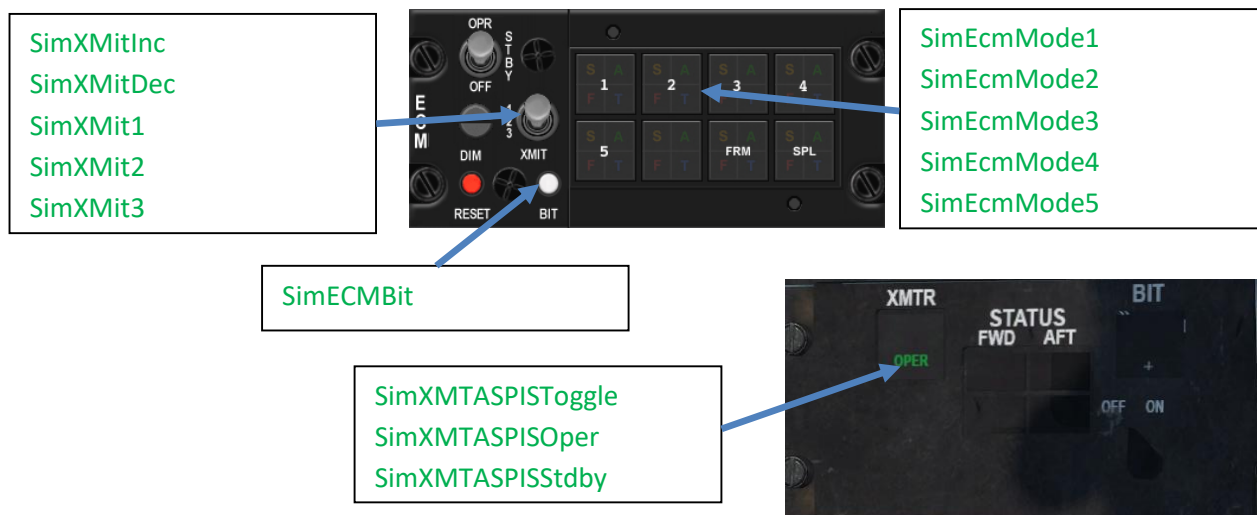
SimXMitInc
SimXMitDec
SimXMit1
SimXMit2
SimXMit3

OPR
S T B Y
OFF
E C M
1 2 3
DIM
XMIT
RESET
BIT

S A F T 1
S A F T 2
S A 3
S A 4
S A F T 5
S A F T
FRM
SPL

SimEcmMode1
SimEcmMode2
SimEcmMode3
SimEcmMode4
SimEcmMode5

SimECMBit

XMTR
OPER
STATUS
FWD AFT
BIT
OFF ON

SimXMTASPISToggle
SimXMTASPISOper
SimXMTASPISStdby